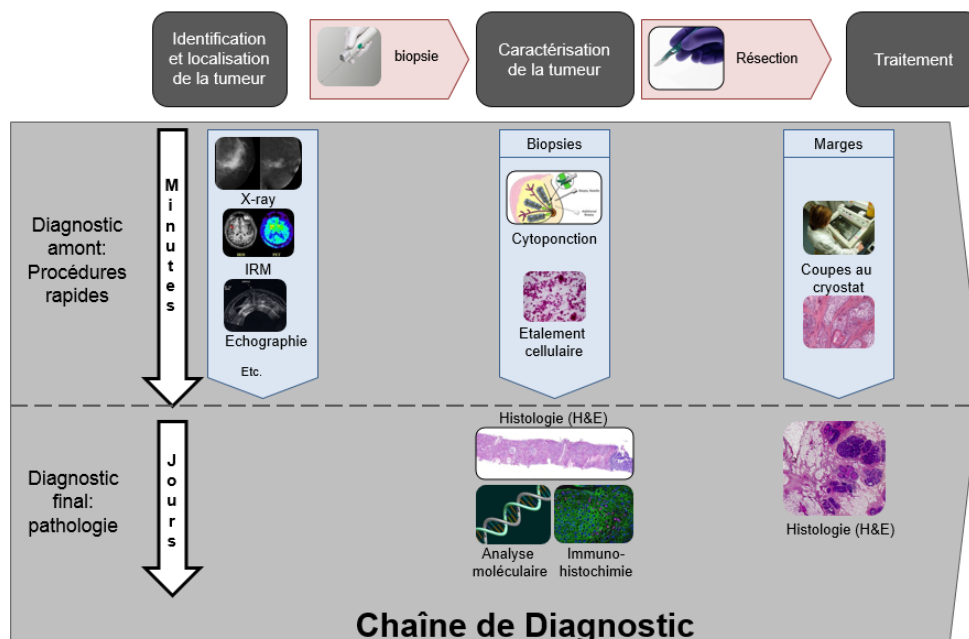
Identification et localisation de la tumeur

biopsie

Caractérisation de la tumeur

Résection

Traitement

Diagnostic amont: Procédures rapides

M i n u t e s

X-ray

IRM

Echographie

Etc.

Biopsies

Cytoponction

Etalement cellulaire

Marges

Coupes au cryostat

Diagnostic final: pathologie

J o u r s

Histologie (H&E)

Analyse moléculaire

Immuno-histochimie

Histologie (H&E)

Chaîne de Diagnostic